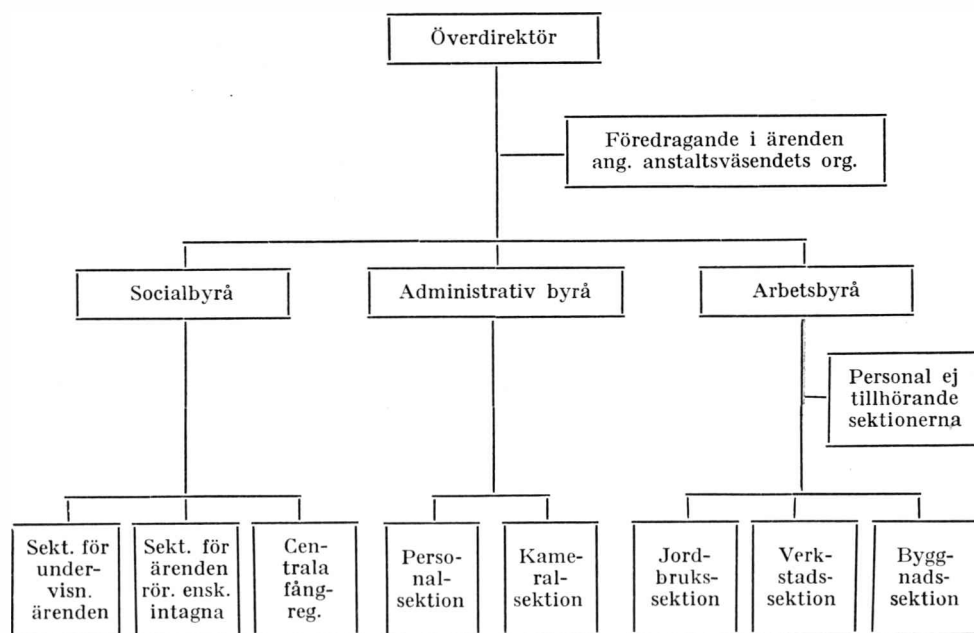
Överdirektör

Föredragande i ärenden ang. anstaltsväsendets org.

Socialbyrå

Administrativ byrå

Arbetsbyrå

Personal ej tillhörande sektionerna

Sekt. för undervisn. ärenden

Sekt. för ärenden rör. ensk. intagna

Centrala fångreg.

Personalsektion

Kameralsektion

Jordbrukssektion

Verkstadssektion

Byggnadssektion